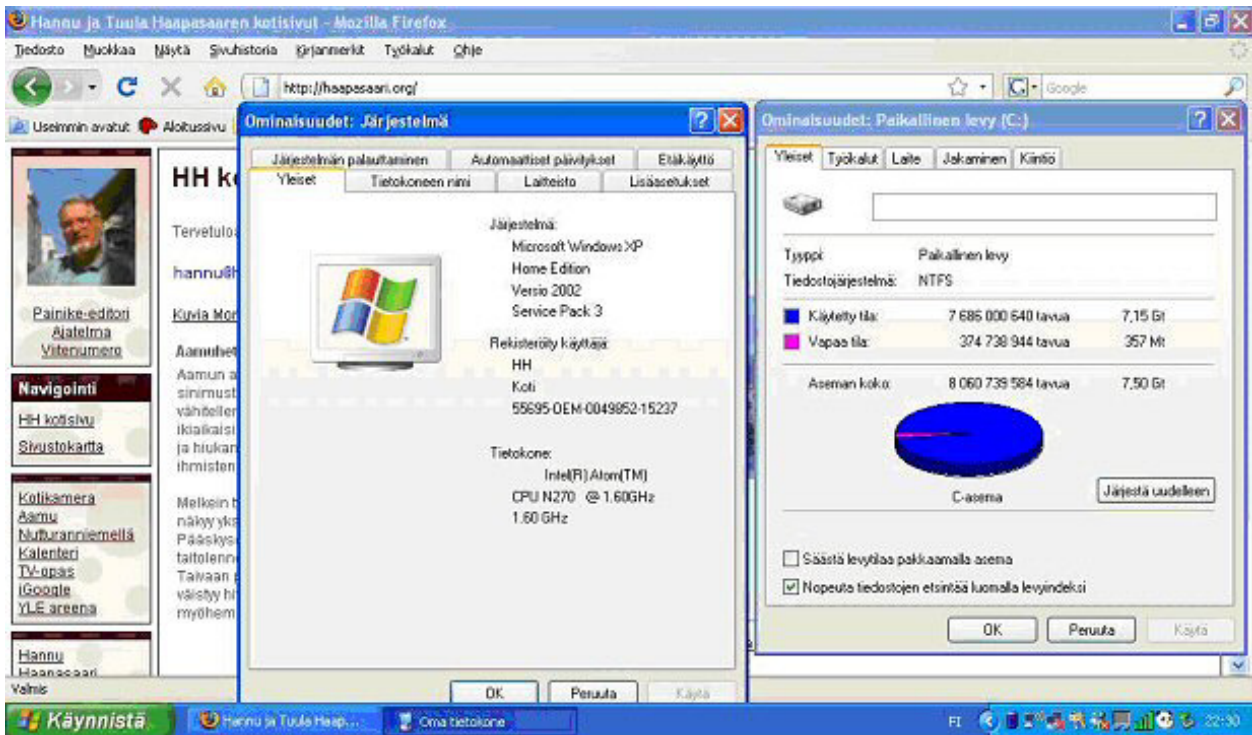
Hannu ja Tuula Haapasaaren kotisivut - Mozilla Firefox

Tiedosto Muokkaa Näytä Sivuhistoria Kirjanmerkit Työkalut Ohje

http://haapasaari.org/

Google

Useimmin avatut Aloitussivu

HH ko

Tervetulo

hannu@h

Kuvia Mor

Aamuhet

Aamun a sinimust vähitellen ikiaikaisi ja hiukan ihmisten

Melkein h näkyy yks Pääskysi taitolenn Taivaan väistyy hi myöhem

Painike-editori
Ajatelma
Viitenumero

Navigointi
HH kotisivu
Sivustokartta

Kotikamera
Aamu
Nuturanniemellä
Kalenteri
TV-opas
iGoogle
YLE areena

Hannu
Haapasaari

Valmis

Ominaisuudet: Järjestelmä

Järjestelmän palauttaminen | Automaattiset päivitykset | Etäkäyttö
Yleiset | Tietokoneen nimi | Laitteisto | Lisäasetukset

Järjestelmä:
Microsoft Windows XP
Home Edition
Versio 2002
Service Pack 3

Rekisteröity käyttäjä:
HH
Koti
55695-OEM-0049852-15237

Tietokone:
Intel(R) Atom(TM)
CPU N270 @ 1.60GHz
1.60 GHz

OK | Peruuta | Käytä

Ominaisuudet: Paikallinen levy (C:)

Yleiset | Työkalut | Laite | Jakaminen | Kiintiö

| | | |
|---|---|---|
| Tyyppi: | Paikallinen levy | |
| Tiedostojärjestelmä: | NTFS | |
| Käytetty tila: | 7 686 000 640 tavua | 7,15 Gt |
| Vapaa tila: | 374 738 944 tavua | 357 Mt |
| Aseman koko: | 8 060 739 584 tavua | 7,50 Gt |

C-asema

Järjestä uudelleen

Säästä levytilaa pakkaamalla asema

Nopeuta tiedostojen etsintää luomalla levyindeksi

OK | Peruuta | Käytä

Käynnistä | Hannu ja Tuula Haap... | Oma tietokone

FI 22:30